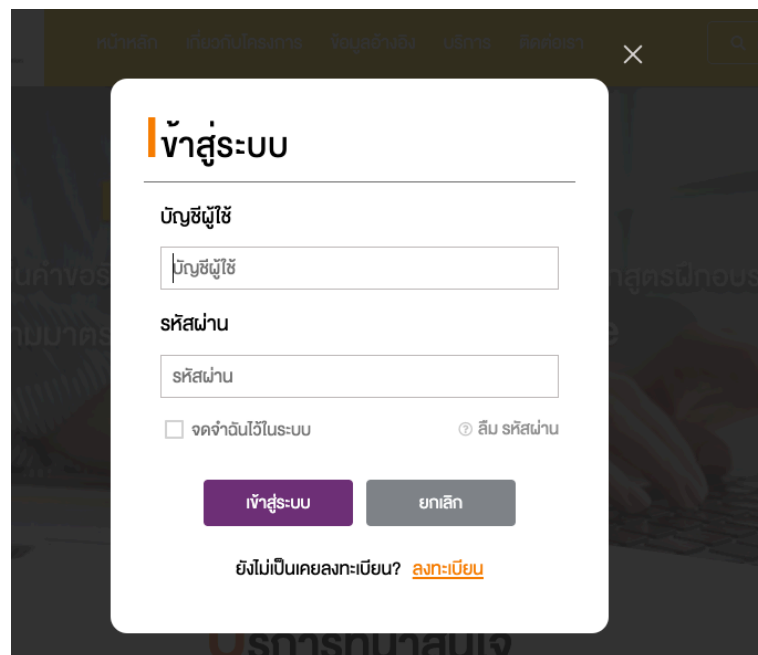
หน้าหลัก เกี่ยวกับโครงการ ข้อมูลอ้างอิง บริการ ติดต่อเรา

ข้าสู่ระบบ

บัญชีผู้ใช้

บัญชีผู้ใช้

รหัสผ่าน

รหัสผ่าน

จดจำฉันไว้ในระบบ

ลืม รหัสผ่าน

เข้าสู่ระบบ

ยกเลิก

ยังไม่เป็นเคยลงทะเบียน? ลงทะเบียน